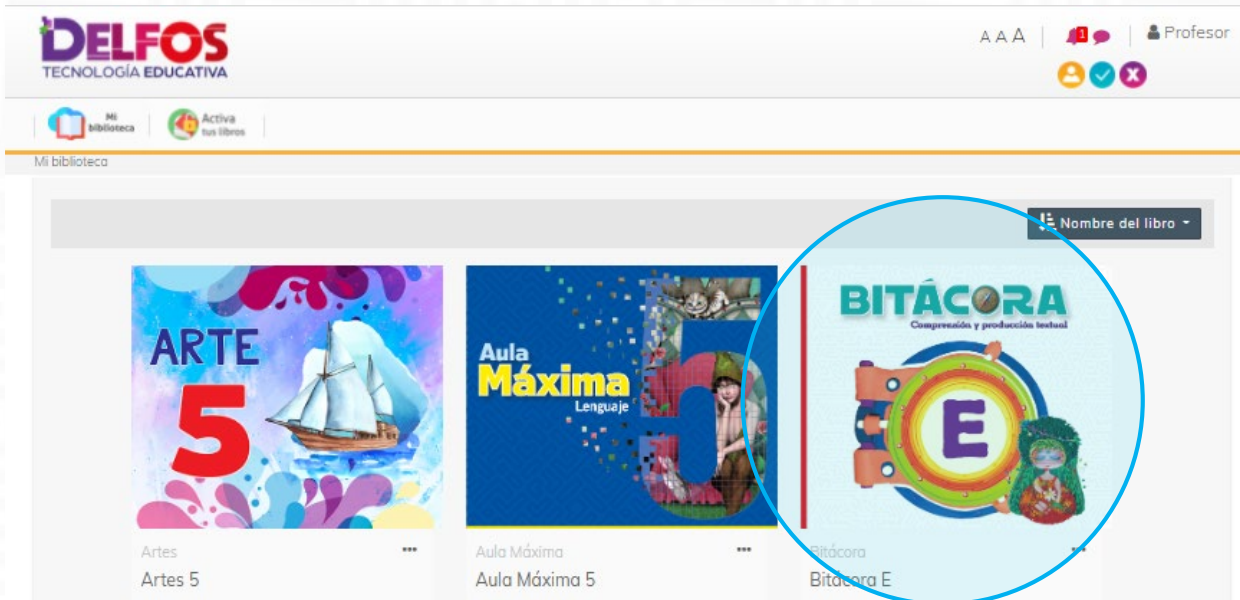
DELFOS
TECNOLOGÍA EDUCATIVA

A A A | 1 | Profesor

Mi biblioteca | Activa tus libros

Mi biblioteca

Nombre del libro

ARTE 5

Artes
Artes 5

Aula Máxima Lenguaje 5

Aula Máxima
Aula Máxima 5

BITÁCORA
Comprensión y producción textual
E

Bitácora
Bitácora E